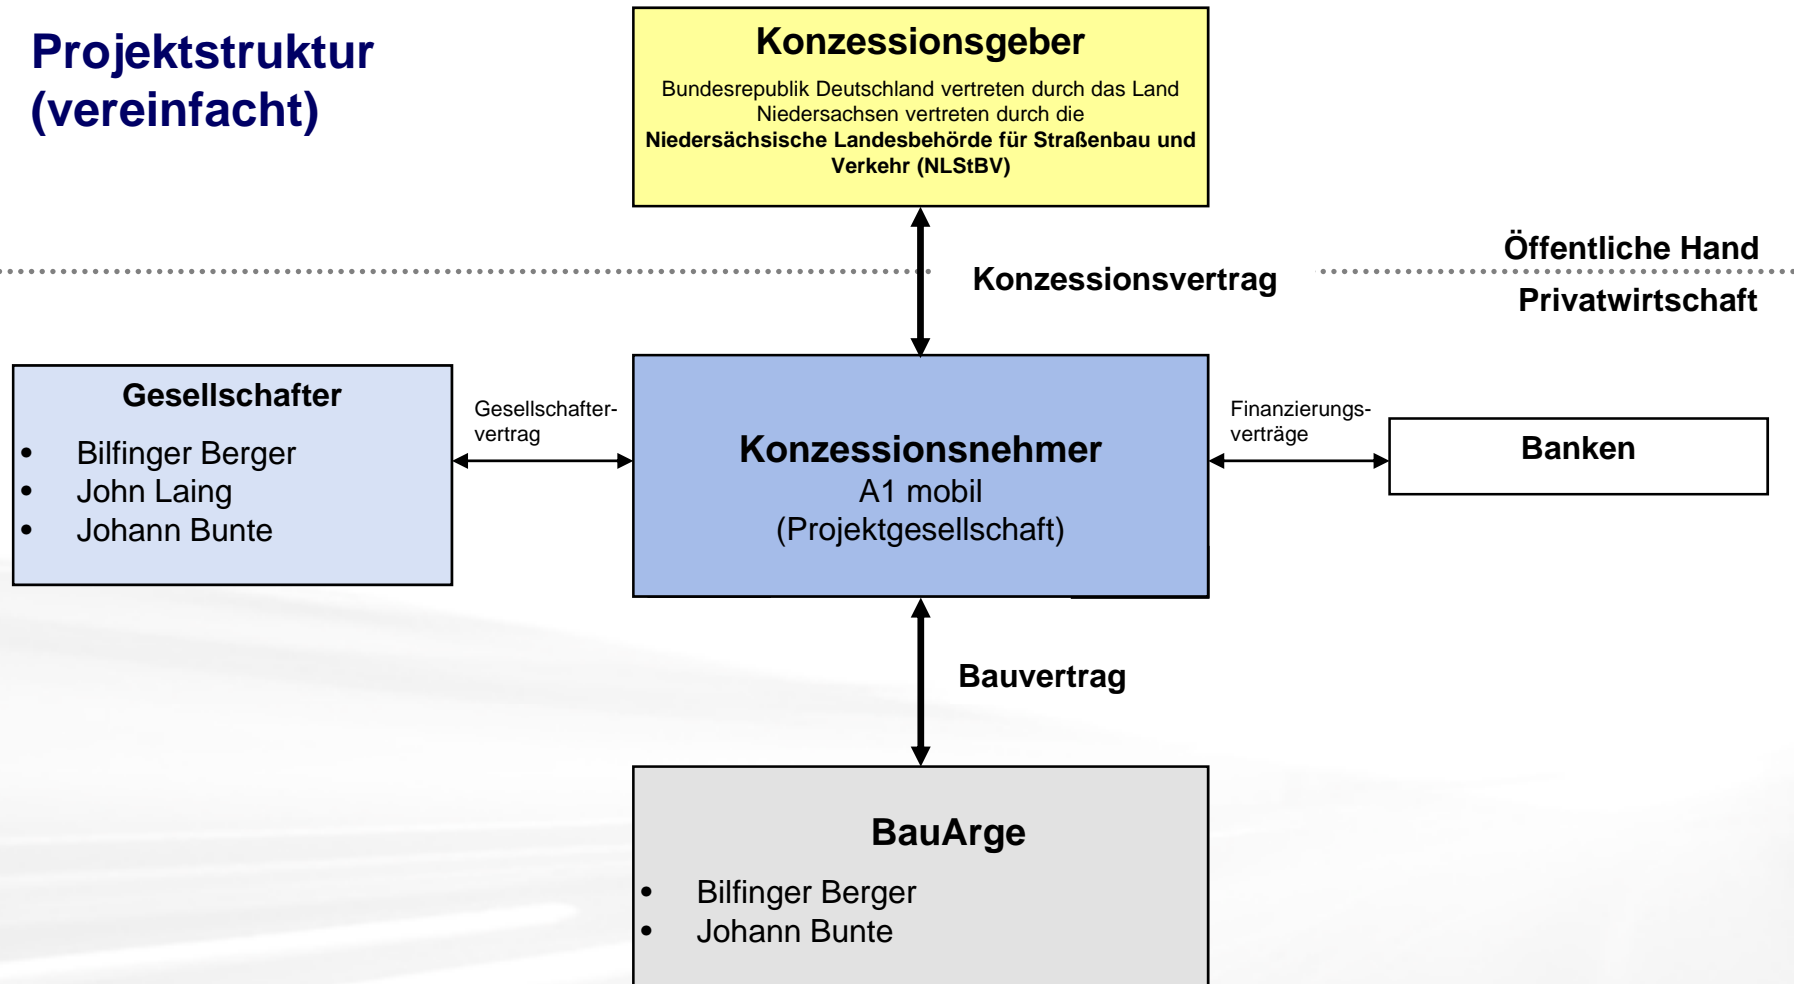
Projektstruktur (vereinfacht)

Konzessionsgeber

Bundesrepublik Deutschland vertreten durch das Land Niedersachsen vertreten durch die **Niedersächsische Landesbehörde für Straßenbau und Verkehr (NLStBV)**

Öffentliche Hand

Konzessionsvertrag

Privatwirtschaft

Gesellschafter
- Bilfinger Berger
- John Laing
- Johann Bunte

Gesellschaftervertrag

Konzessionsnehmer
A1 mobil
(Projektgesellschaft)

Finanzierungsverträge

Banken

Bauvertrag

BauArge
- Bilfinger Berger
- Johann Bunte